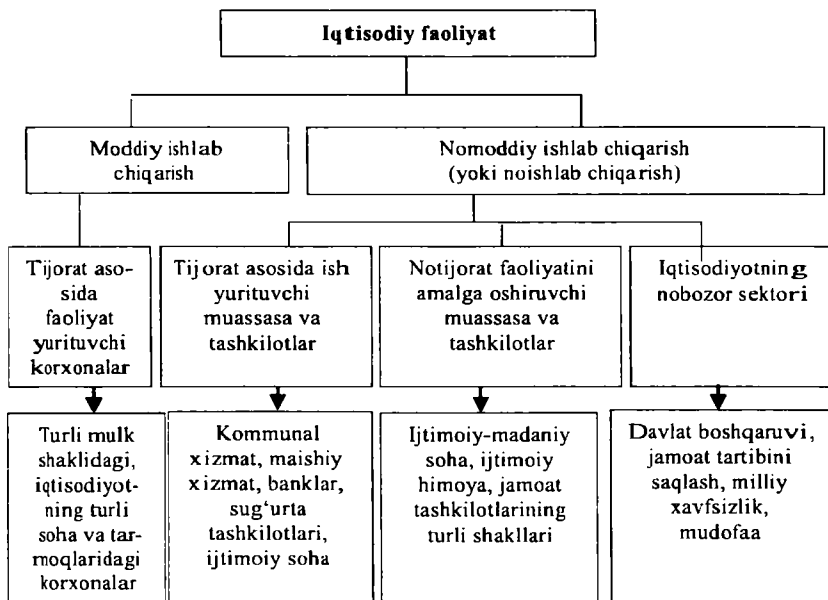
Iqtisodiy faoliyat

Moddiy ishlab chiqarish

Nomoddiy ishlab chiqarish (yoki noishlab chiqarish)

Tijorat asosida faoliyat yurituvchi korxonalar

Tijorat asosida ish yurituvchi muassasa va tashkilotlar

Notijorat faoliyatini amalga oshiruvchi muassasa va tashkilotlar

Iqtisodiyotning nobozor sektori

Turli mulk shaklidagi, iqtisodiyotning turli soha va tarmoqlaridagi korxonalar

Kommunal xizmat, maishiy xizmat, banklar, sug'urta tashkilotlari, ijtimoiy soha

Ijtimoiy-madaniy soha, ijtimoiy himoya, jamoat tashkilotlarining turli shakllari

Davlat boshqaruvi, jamoat tartibini saqlash, milliy xavfsizlik, mudofaa